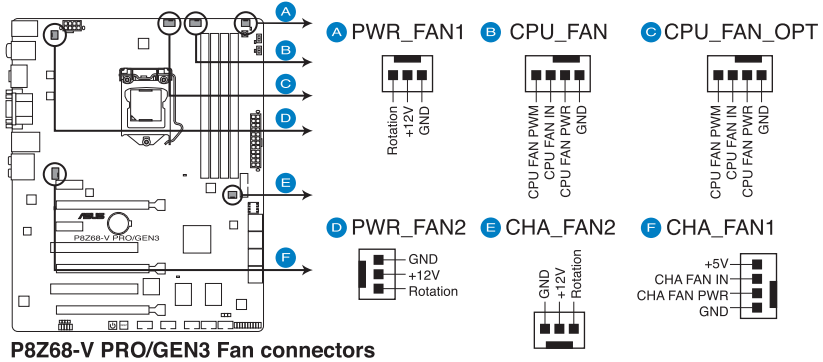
A
B
C
D
E
F

A PWR_FAN1
Rotation
+12V
GND

B CPU_FAN
CPU FAN PWM
CPU FAN IN
CPU FAN PWR
GND

C CPU_FAN_OPT
CPU FAN PWM
CPU FAN IN
CPU FAN PWR
GND

D PWR_FAN2
GND
+12V
Rotation

E CHA_FAN2
GND
+12V
Rotation

F CHA_FAN1
+5V
CHA FAN IN
CHA FAN PWR
GND

P8Z68-V PRO/GEN3

P8Z68-V PRO/GEN3 Fan connectors